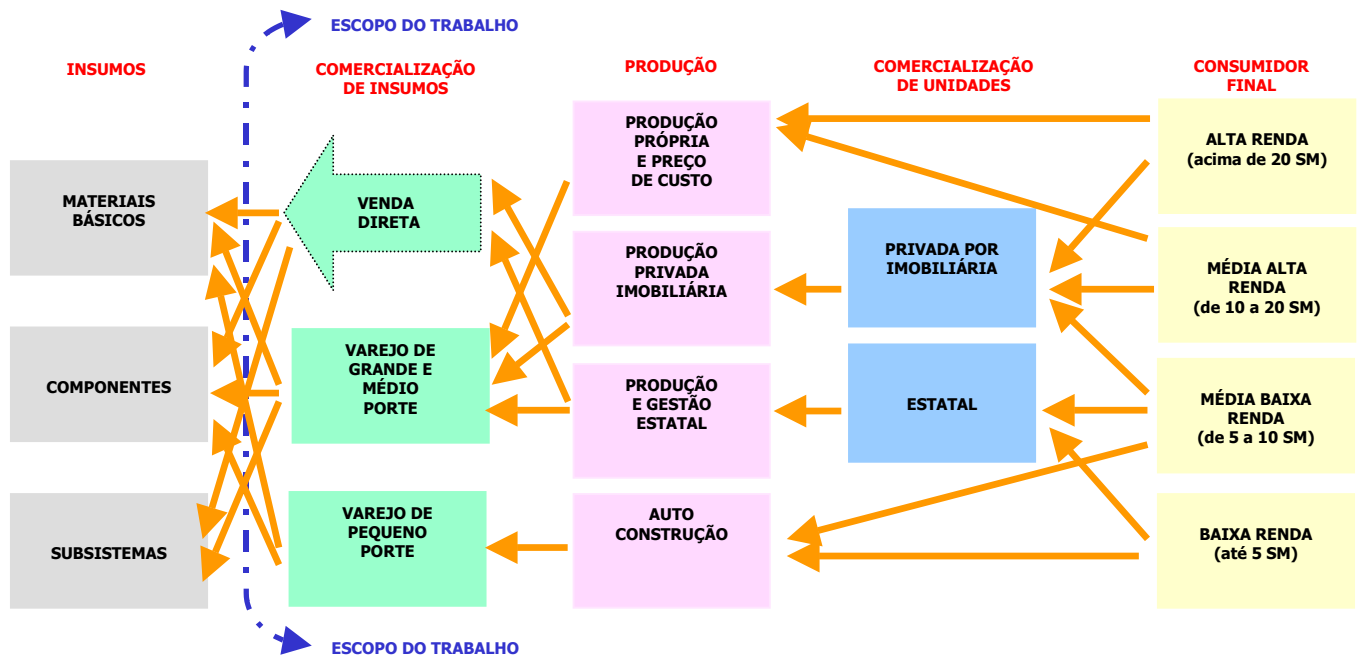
ESCOPO DO TRABALHO

INSUMOS

COMERCIALIZAÇÃO DE INSUMOS

PRODUÇÃO

COMERCIALIZAÇÃO DE UNIDADES

CONSUMIDOR FINAL

MATERIAIS BÁSICOS

COMPONENTES

SUBSISTEMAS

VENDA DIRETA

VAREJO DE GRANDE E MÉDIO PORTE

VAREJO DE PEQUENO PORTE

PRODUÇÃO PRÓPRIA E PREÇO DE CUSTO

PRODUÇÃO PRIVADA IMOBILIÁRIA

PRODUÇÃO E GESTÃO ESTATAL

AUTO CONSTRUÇÃO

PRIVADA POR IMOBILIÁRIA

ESTATAL

ALTA RENDA (acima de 20 SM)

MÉDIA ALTA RENDA (de 10 a 20 SM)

MÉDIA BAIXA RENDA (de 5 a 10 SM)

BAIXA RENDA (até 5 SM)

ESCOPO DO TRABALHO